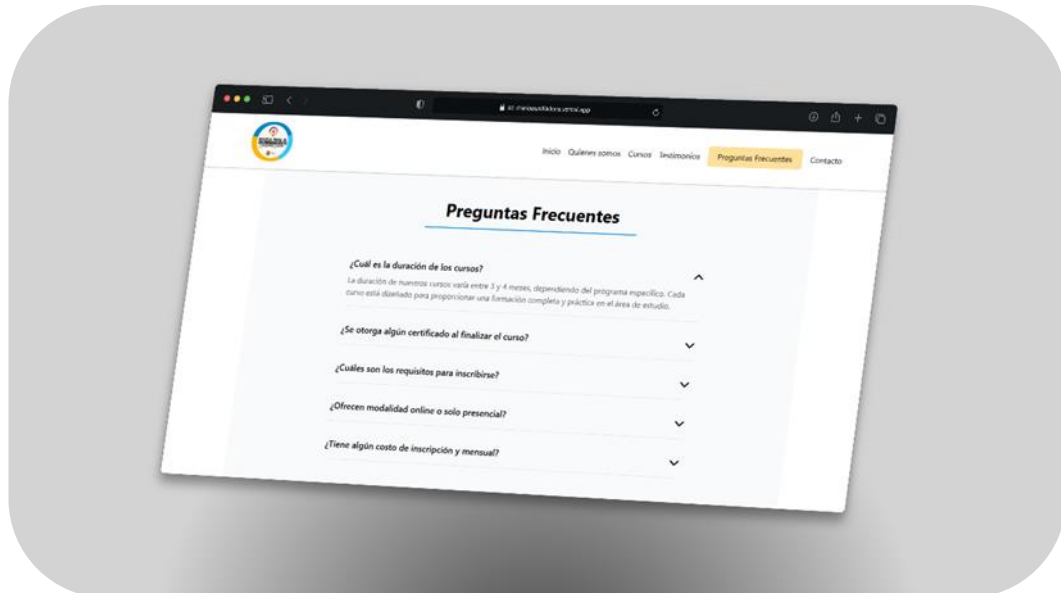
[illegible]

Inicio Quienes somos Cursos Testimonios Preguntas Frecuentes Contacto

Preguntas Frecuentes

¿Cuál es la duración de los cursos?

La duración de nuestros cursos varía entre 3 y 4 meses, dependiendo del programa específico. Cada curso está diseñado para proporcionar una formación completa y práctica en el área de estudio.

¿Se otorga algún certificado al finalizar el curso?

¿Cuáles son los requisitos para inscribirse?

¿Ofrecen modalidad online o solo presencial?

¿Tiene algún costo de inscripción y mensual?